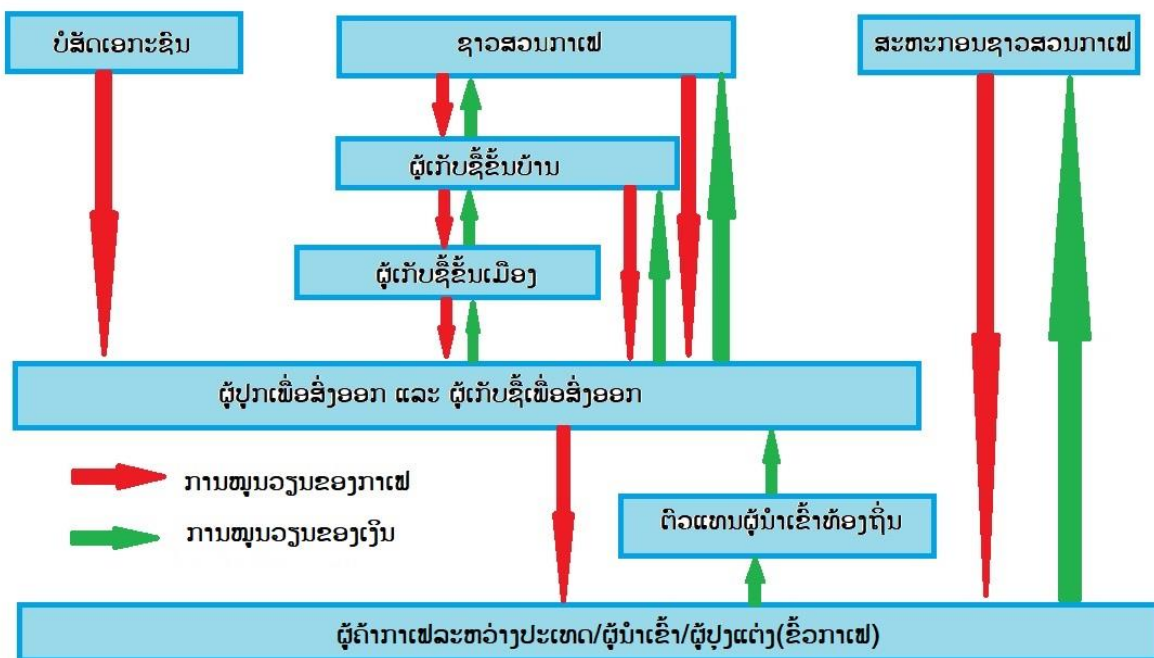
ບໍລິສັດເອກະຊົນ

ຊາວສວນກາເຟ

ສະຫະກອນຊາວສວນກາເຟ

ຜູ້ເກັບຊື້ຂັ້ນບ້ານ

ຜູ້ເກັບຊື້ຂັ້ນເມືອງ

ຜູ້ປູກເພື່ອສົ່ງອອກ ແລະ ຜູ້ເກັບຊື້ເພື່ອສົ່ງອອກ

ການໝູນວຽນຂອງກາເຟ

ການໝູນວຽນຂອງເງິນ

ຕົວແທນຜູ້ນຳເຂົ້າທ້ອງຖິ່ນ

ຜູ້ຄ້າກາເຟລະຫວ່າງປະເທດ/ຜູ້ນຳເຂົ້າ/ຜູ້ປຸງແຕ່ງ(ຊື້ກາເຟ)